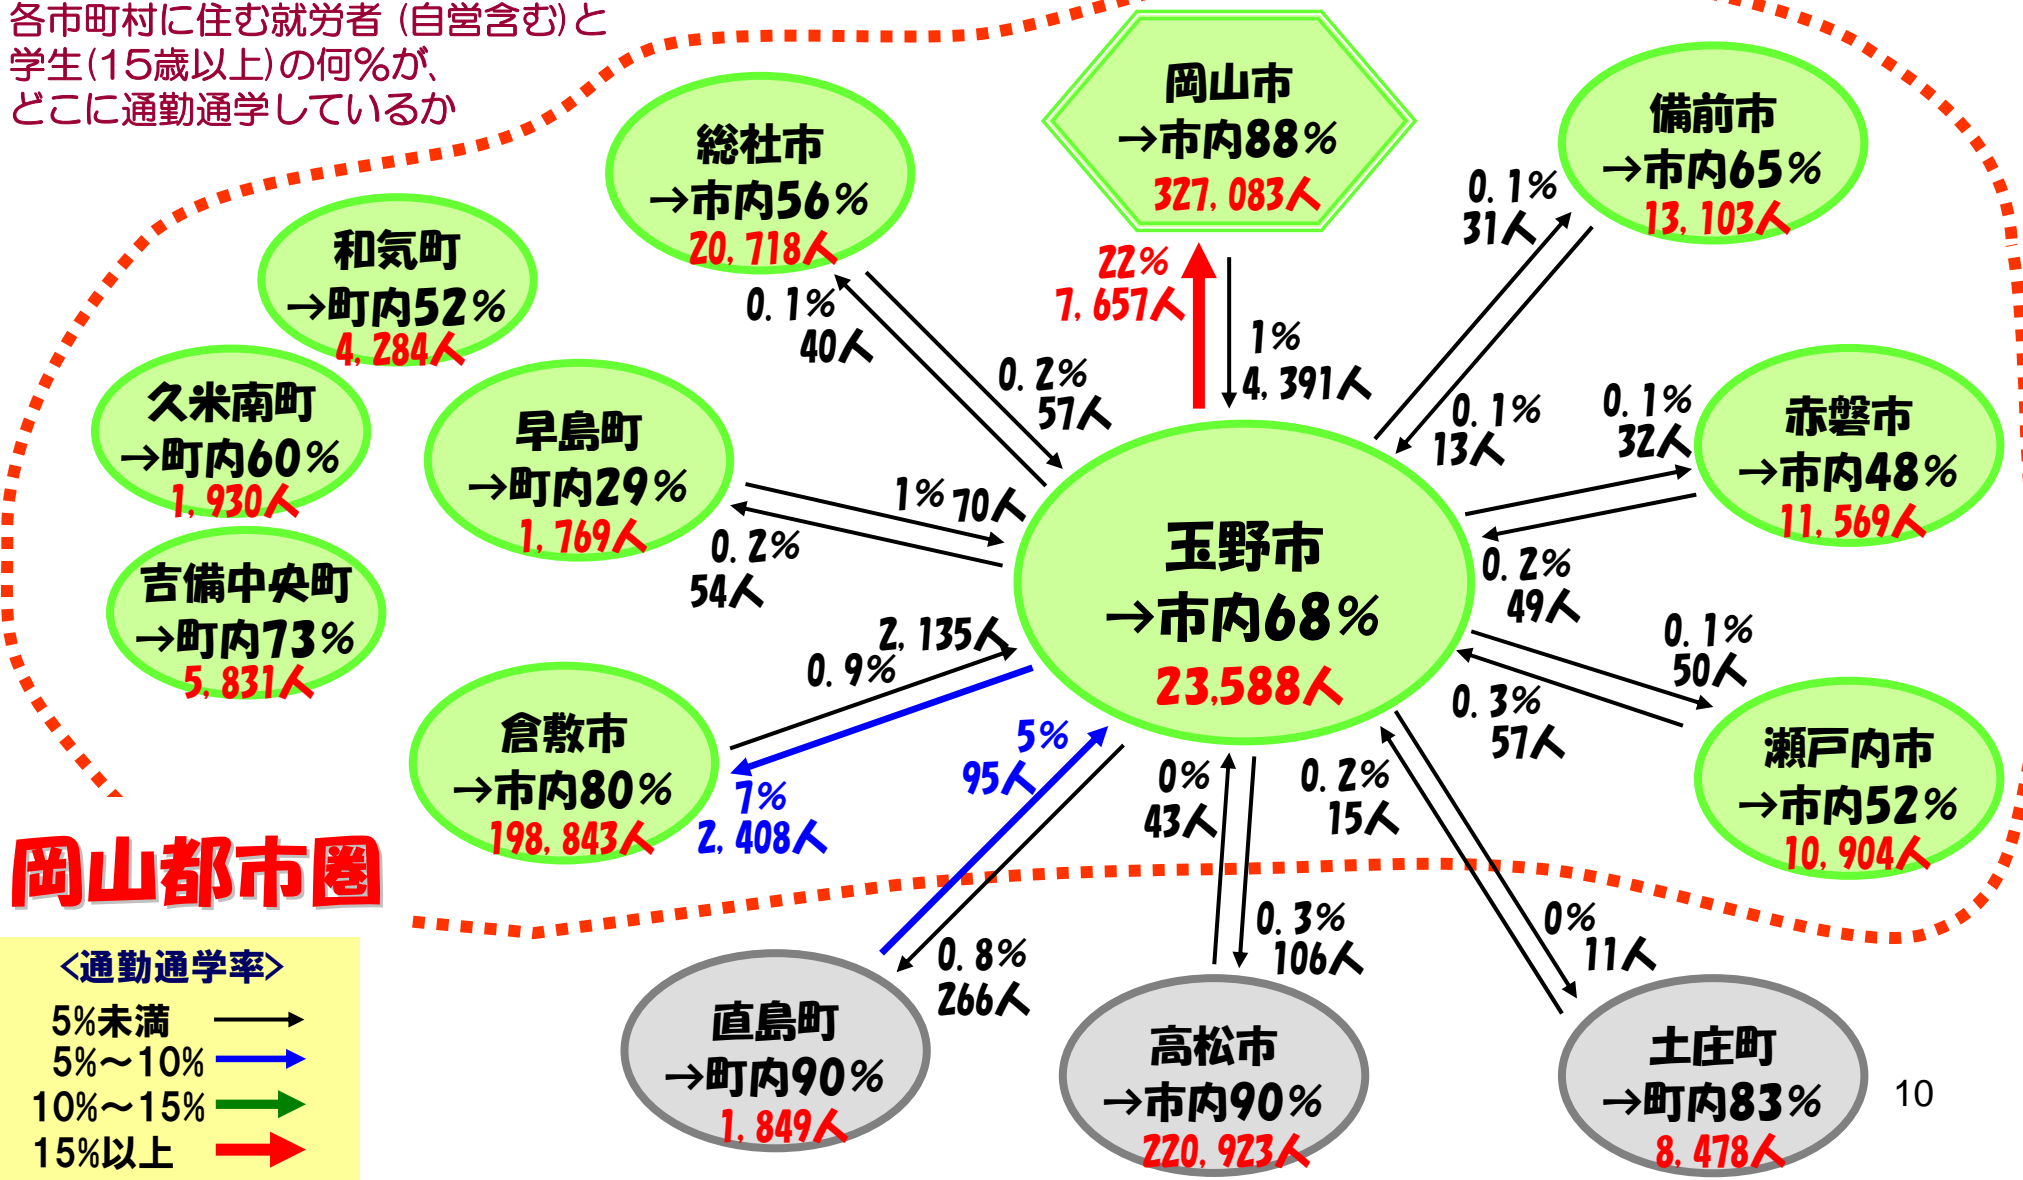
各市町村に住む就労者（自営含む）と学生（15歳以上）の何%が、どこに通勤通学しているか

岡山市
→市内88%
327,083人

総社市
→市内56%
20,718人

備前市
→市内65%
13,103人

和気町
→町内52%
4,284人

久米南町
→町内60%
1,930人

早島町
→町内29%
1,769人

赤磐市
→市内48%
11,569人

吉備中央町
→町内73%
5,831人

玉野市
→市内68%
23,588人

倉敷市
→市内80%
198,843人

瀬戸内市
→市内52%
10,904人

22%
7,657人

1%
4,391人

0.1%
40人

0.2%
57人

0.1%
31人

0.1%
13人

0.1%
32人

1%
70人

0.2%
54人

0.2%
49人

2,135人
0.9%

0.1%
50人

0.3%
57人

7%
2,408人

5%
95人

0%
43人

0.2%
15人

0.8%
266人

0.3%
106人

0%
11人

岡山都市圏

<通勤通学率>
5%未満
5%～10%
10%～15%
15%以上

直島町
→町内90%
1,849人

高松市
→市内90%
220,923人

土庄町
→町内83%
8,478人

10